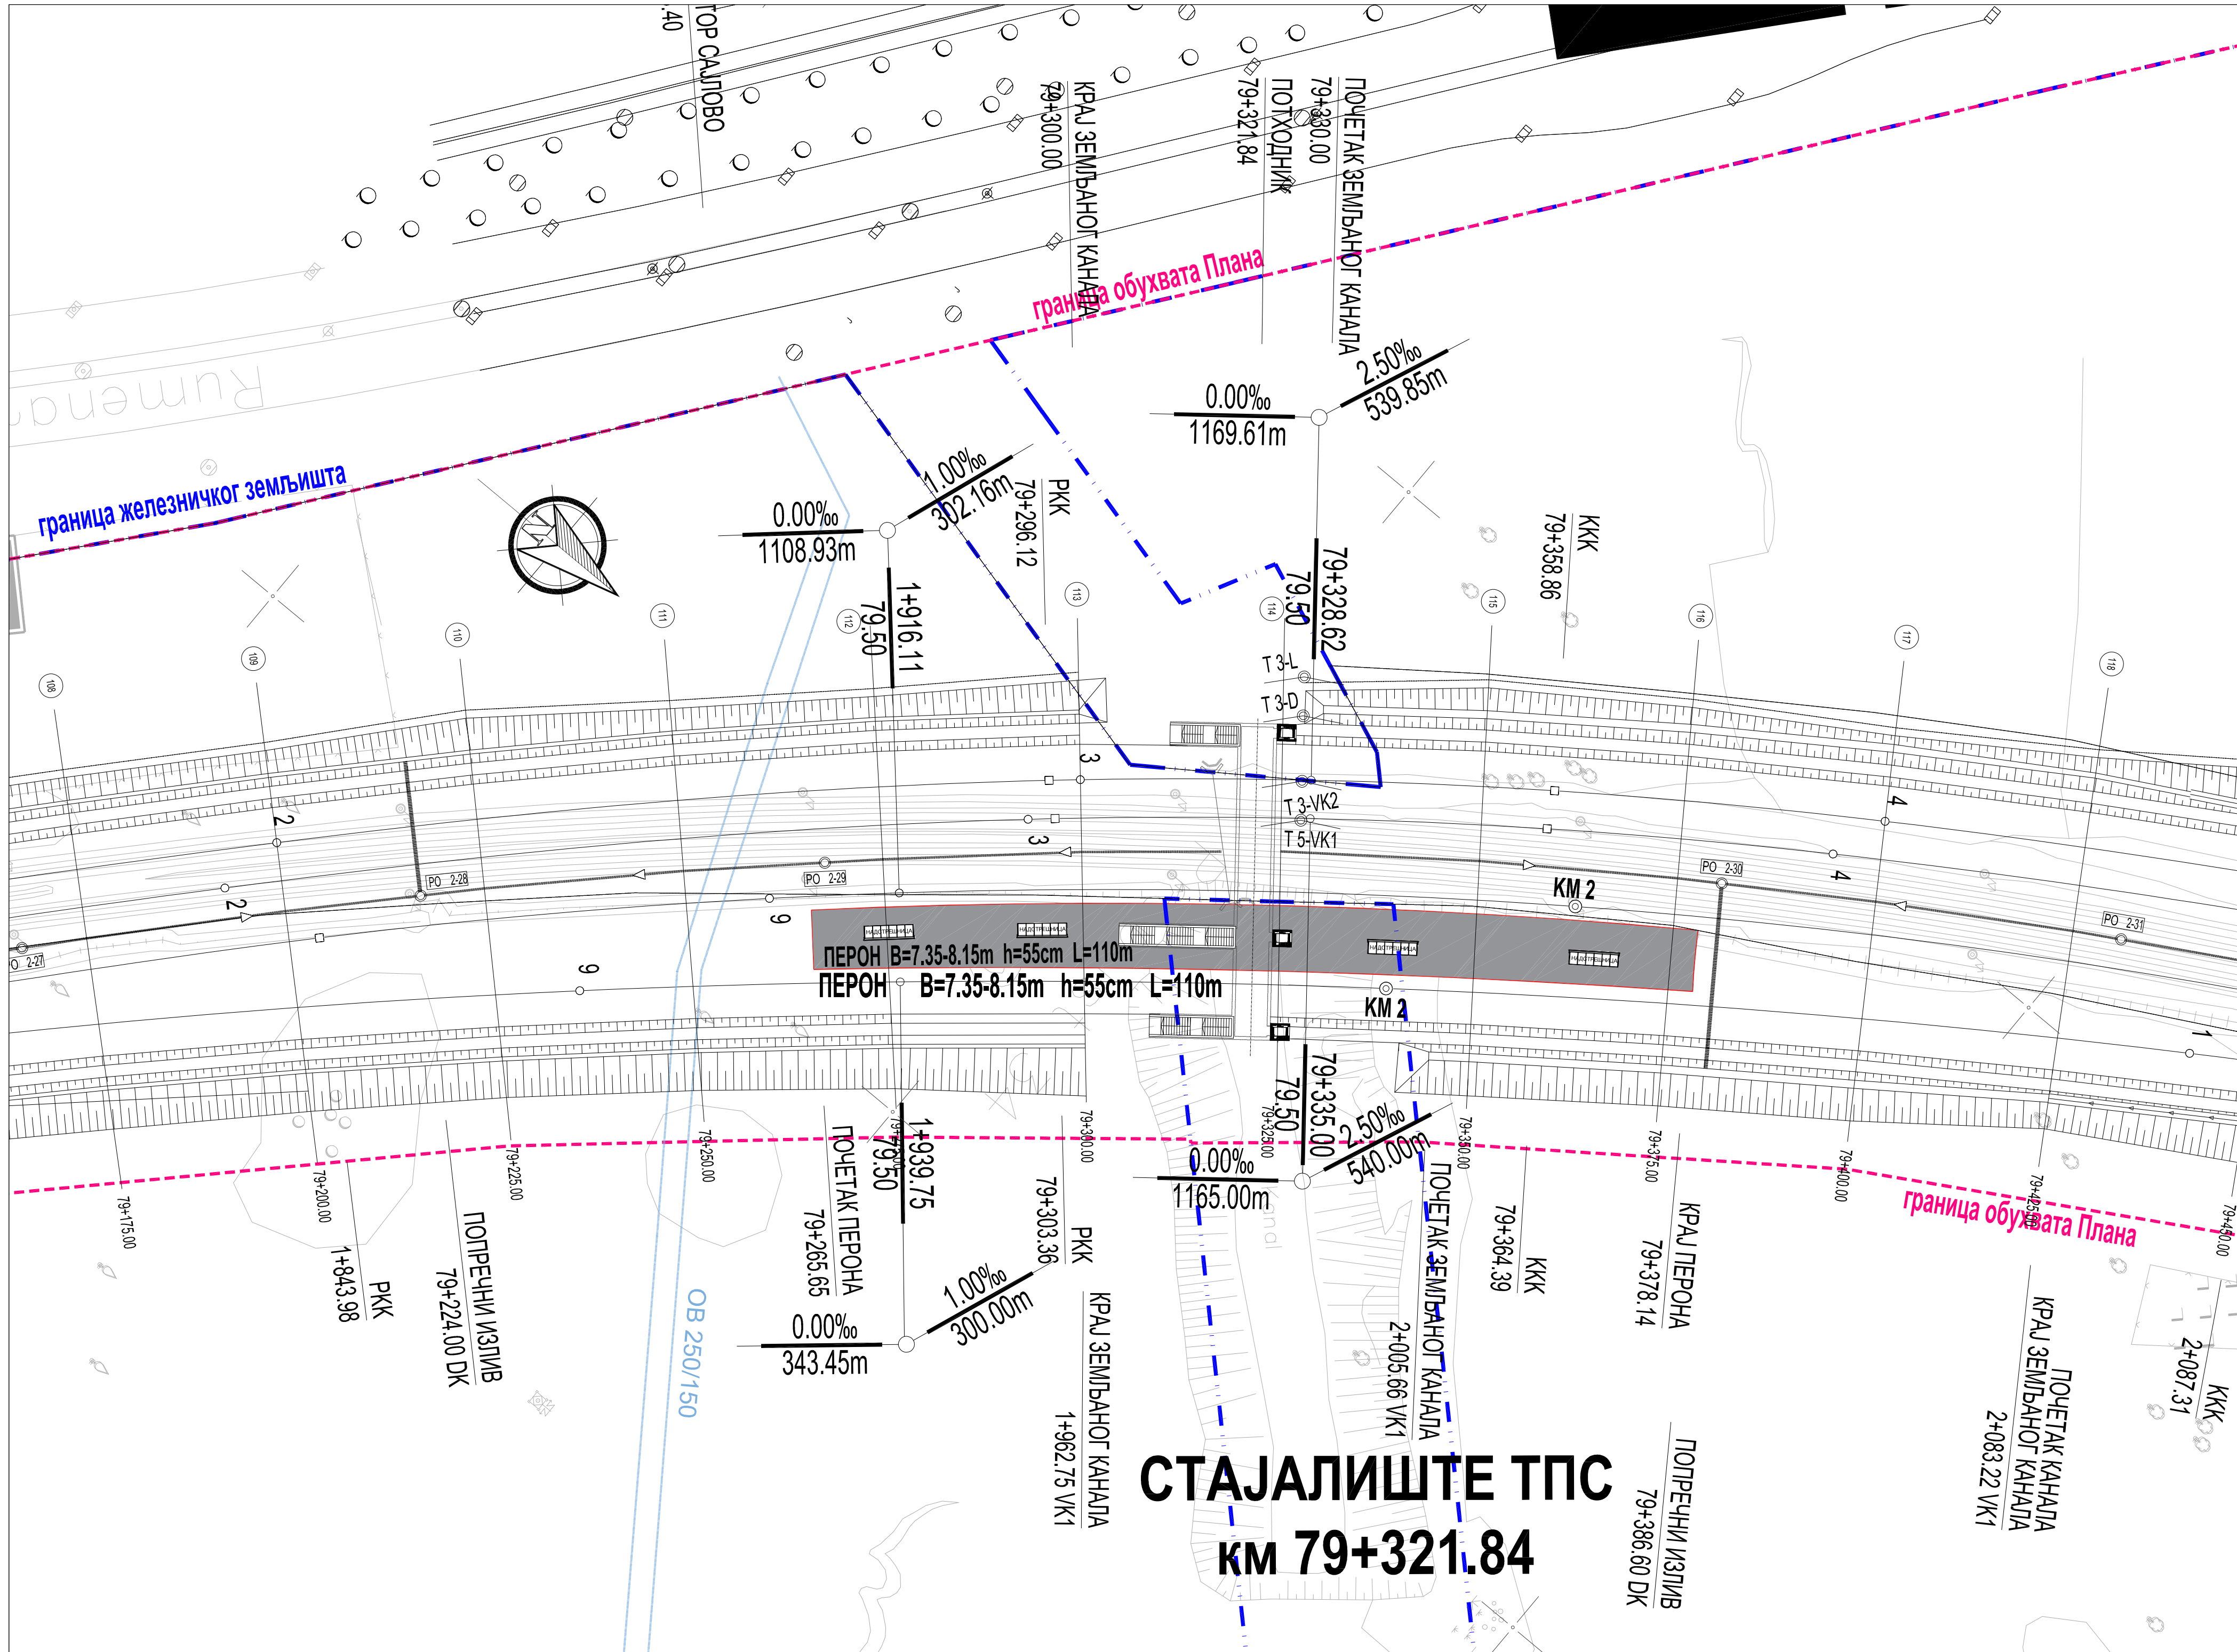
.40
ТОР САЈЛОВО
КРАЈ ЗЕМЉАНОГ КАНАЛА
79+300.00
ПОЧЕТАК ЗЕМЉАНОГ КАНАЛА
79+330.00
ПОТХОДНИК
79+321.84
граница обухвата Плана
2.50‰
539.85m
0.00‰
1169.61m
граница железничког земљишта
0.00‰
1108.93m
1.00‰
302.16m
79+296.12
РКК
1+916.11
79.50
79+328.62
79.50
ККК
79+358.86
108
109
110
111
112
113
114
115
116
117
118
Т 3-L
Т 3-D
Т 3-VK2
Т 5-VK1
3
3
2
2
4
4
9
9
1
PO 2-27
PO 2-28
PO 2-29
PO 2-30
PO 2-31
KM 2
KM 2
ПЕРОН B=7.35-8.15m h=55cm L=110m
ПЕРОН B=7.35-8.15m h=55cm L=110m
79+175.00
79+200.00
79+225.00
79+250.00
79+300.00
79+325.00
79+350.00
79+375.00
79+400.00
79+425.00
79+450.00
1+843.98
РКК
ПОПРЕЧНИ ИЗЛИВ
79+224.00 DK
ОВ 250/150
ПОЧЕТАК ПЕРОНА
79+265.65
1+939.75
79.50
0.00‰
343.45m
1.00‰
300.00m
79+303.36
РКК
КРАЈ ЗЕМЉАНОГ КАНАЛА
1+962.75 VK1
79+335.00
79.50
2.50‰
540.00m
0.00‰
1165.00m
ПОЧЕТАК ЗЕМЉАНОГ КАНАЛА
2+005.66 VK1
79+364.39
ККК
КРАЈ ПЕРОНА
79+378.14
ПОПРЕЧНИ ИЗЛИВ
79+386.60 DK
граница обухвата Плана
КРАЈ ЗЕМЉАНОГ КАНАЛА
ПОЧЕТАК КАНАЛА
2+083.22 VK1
2+087.31
ККК
СТАЈАЛИШТЕ ТПС
км 79+321.84